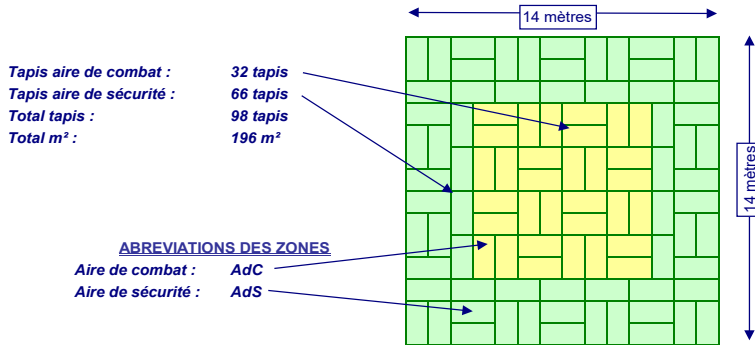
14 mètres

14 mètres

| | |
|---|---|
| Tapis aire de combat : | 32 tapis |
| Tapis aire de sécurité : | 66 tapis |
| Total tapis : | 98 tapis |
| Total m² : | 196 m² |

ABREVIATIONS DES ZONES

| | |
|---|---|
| Aire de combat : | AdC |
| Aire de sécurité : | AdS |